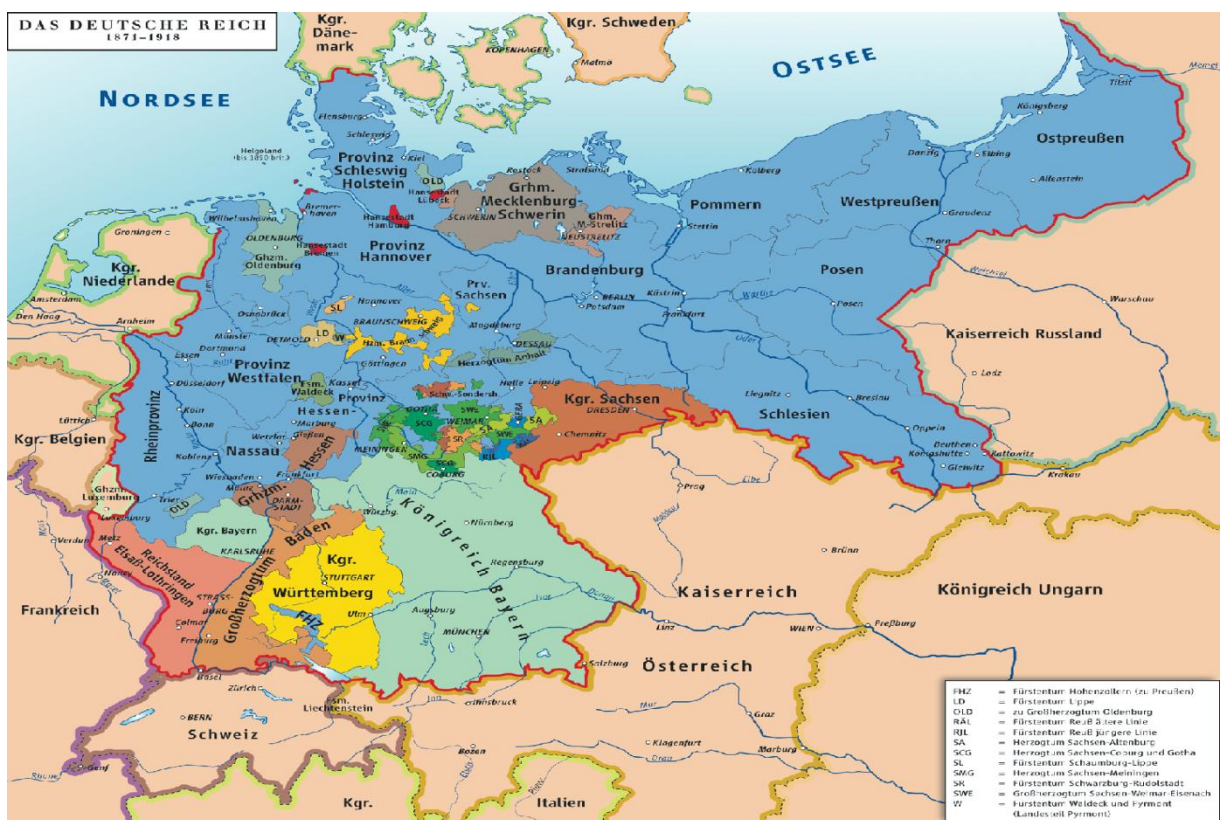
DAS DEUTSCHE REICH
1871–1918

Kgr. Dänemark
Kgr. Schweden
KOPENHAGEN
Malmö
OSTSEE
NORDSEE
Memel
Tilsit
Königsberg
Ostpreußen
Flensburg
Schleswig
Helgoland (bis 1890 brit.)
Provinz Schleswig Holstein
Kiel
OLD
Hansestadt Lübeck
Rostock
Stralsund
Grhm. Mecklenburg-Schwerin
SCHWERIN
Ghm. M.-Strelitz
NEUSTRELITZ
Kolberg
Danzig
Elbing
Allenstein
Pommern
Westpreußen
Graudenz
Stettin
Thorn
Bremerhaven
Hansestadt Hamburg
Wilhelmshaven
Groningen
OLDENBURG
Ghzm. Oldenburg
Hansestadt Bremen
Provinz Hannover
Kgr. Niederlande
Amsterdam
Den Haag
Arnheim
Prv. Sachsen
Brandenburg
Posen
Warschau
Hannover
SL
BRAUNSCHWEIG
BERLIN
Potsdam
Küstrin
Frankfurt
Posen
Kaiserreich Russland
Osnabrück
Münster
LD
DETMOLD
W
Hzm. Braunschweig
Magdeburg
DESSAU
Herzogtum Anhalt
Lodz
Essen
Dortmund
Provinz Westfalen
Fsm. Waldeck
Kassel
Göttingen
Schw.-Sondersh.
Halle
Leipzig
Düsseldorf
Provinz
Hessen-Nassau
Kgr. Sachsen
DRESDEN
Liegnitz
Breslau
Schlesien
Lüttich
Köln
Bonn
Rheinprovinz
Marburg
Gießen
Wetzlar
GOTHA
SWE
WEIMAR
SA
SCG
SK
SR
RÄL
RJL
Chemnitz
Kgr. Belgien
Koblenz
Nassau
Hessen
MEININGEN
SMG
COBURG
Oppeln
Beuthen
Königshütte
Kattowitz
Gleiwitz
Krakau
Wiesbaden
Frankfurt
Ghzm. Luxemburg
Luxemburg
Trier
OLD
Grhzm. DARMSTADT
Prag
Mainz
Königreich Bayern
Kgr. Bayern
Würzburg
Nürnberg
Brünn
Metz
Verdun
Reichsland Elsaß-Lothringen
KARLSRUHE
Großherzogtum Baden
Kgr. Württemberg
STUTTGART
Regensburg
Kaiserreich
Königreich Ungarn
Frankreich
Nancy
STRASSBURG
Colmar
Freiburg
Ulm
FHZ
Augsburg
MÜNCHEN
Linz
WIEN
Preßburg
Salzburg
Österreich
Basel
Zürich
Fsm. Liechtenstein
Innsbruck
Graz
BERN
Schweiz
Klagenfurt
Bozen
Marburg
Genf
Kgr.
Italien

FHZ = Fürstentum Hohenzollern (zu Preußen)
LD = Fürstentum Lippe
OLD = zu Großherzogtum Oldenburg
RÄL = Fürstentum Reuß ältere Linie
RJL = Fürstentum Reuß jüngere Linie
SA = Herzogtum Sachsen-Altenburg
SCG = Herzogtum Sachsen-Coburg und Gotha
SL = Fürstentum Schaumburg-Lippe
SMG = Herzogtum Sachsen-Meiningen
SK = Fürstentum Schwarzburg-Rudolstadt
SWE = Großherzogtum Sachsen-Weimar-Eisenach
W = Fürstentum Waldeck und Pyrmont (Landesteil Pyrmont)